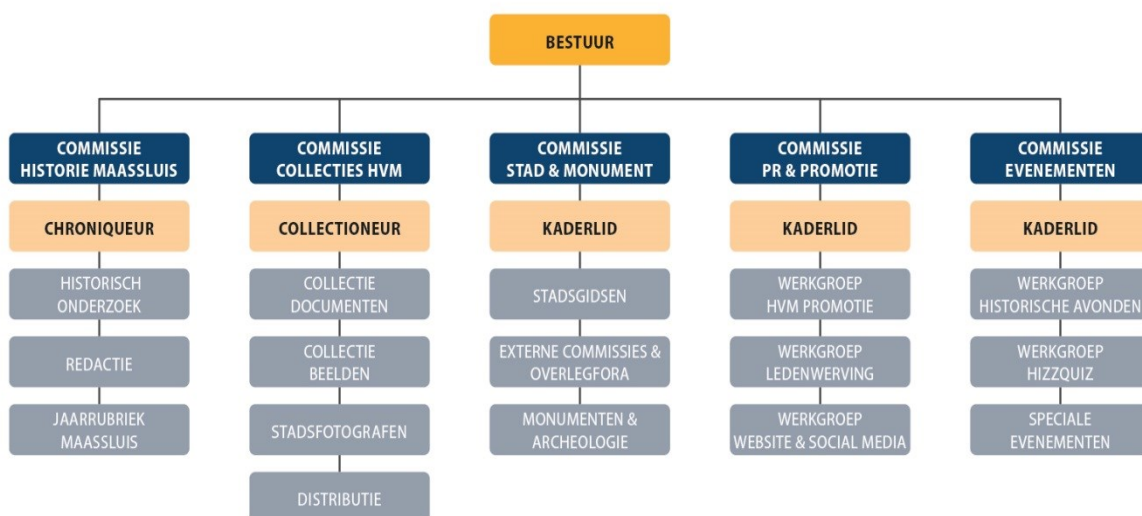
BESTUUR

COMMISSIE HISTORIE MAASSLUIS

CHRONIQUEUR

HISTORISCH ONDERZOEK

REDACTIE

JAARRUBRIEK MAASSLUIS

COMMISSIE COLLECTIES HVM

COLLECTIONEUR

COLLECTIE DOCUMENTEN

COLLECTIE BEELDEN

STADSFOTOGRAFEN

DISTRIBUTIE

COMMISSIE STAD & MONUMENT

KADERLID

STADSGIDSEN

EXTERNE COMMISSIES & OVERLEGFORA

MONUMENTEN & ARCHEOLOGIE

COMMISSIE PR & PROMOTIE

KADERLID

WERKGROEP HVM PROMOTIE

WERKGROEP LEDENWERVING

WERKGROEP WEBSITE & SOCIAL MEDIA

COMMISSIE EVENEMENTEN

KADERLID

WERKGROEP HISTORISCHE AVONDEN

WERKGROEP HIZZQUIZ

SPECIALE EVENEMENTEN